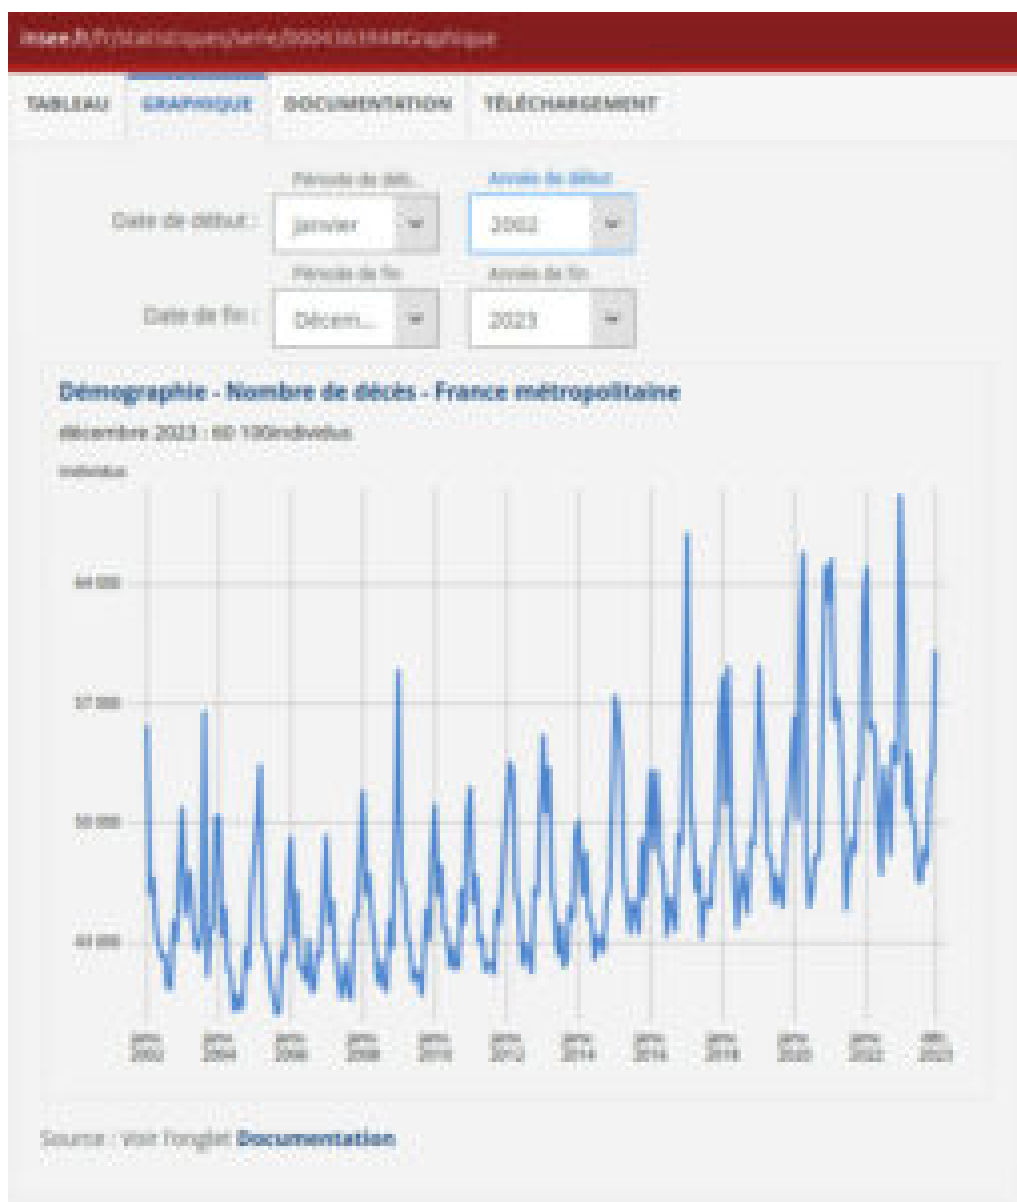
insee.fr/fr/statistiques/serie/000436394#Graphique

TABLEAU GRAPHIQUE DOCUMENTATION TÉLÉCHARGEMENT

Date de début : Période de déb... Janvier Année de début 2002

Date de fin : Période de fin Décem... Année de fin 2023

Démographie - Nombre de décès - France métropolitaine

décembre 2023 : 60 190individus

individus

64 000

57 000

50 000

43 000

janv. 2002 janv. 2004 janv. 2006 janv. 2008 janv. 2010 janv. 2012 janv. 2014 janv. 2016 janv. 2018 janv. 2020 janv. 2022 déc. 2023

Source : Voir l'onglet Documentation